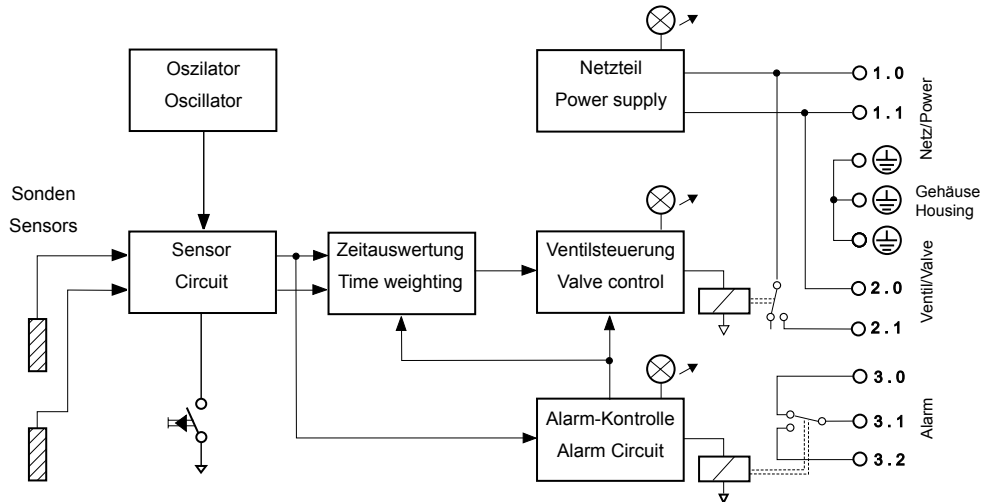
Oszilator
Oscillator

Netzteil
Power supply

1.0
1.1
Netz/Power

Gehäuse
Housing

Sonden
Sensors

Sensor
Circuit

Zeitauswertung
Time weighting

Ventilsteuerung
Valve control

2.0
2.1
Ventil/Valve

Alarm-Kontrolle
Alarm Circuit

3.0
3.1
3.2
Alarm